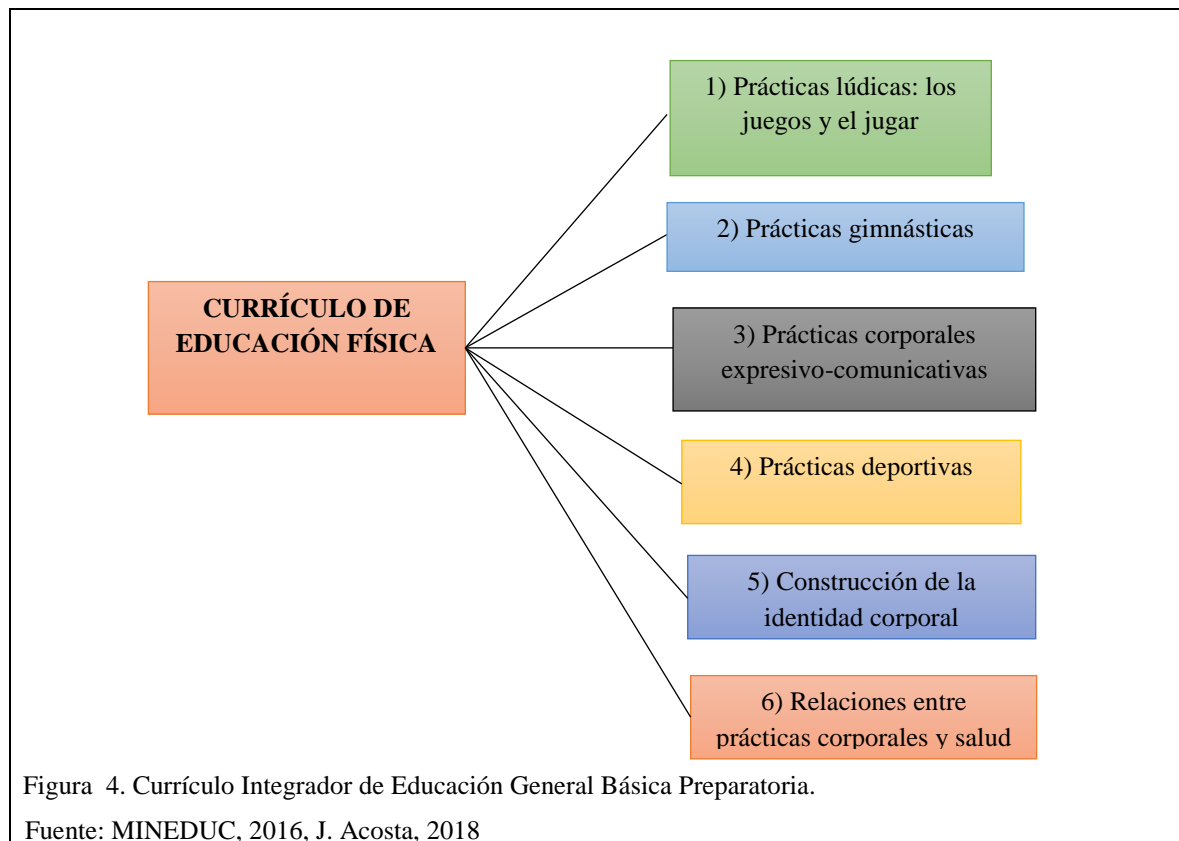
CURRÍCULO DE EDUCACIÓN FÍSICA

1) Prácticas lúdicas: los juegos y el jugar

2) Prácticas gimnásticas

3) Prácticas corporales expresivo-comunicativas

4) Prácticas deportivas

5) Construcción de la identidad corporal

6) Relaciones entre prácticas corporales y salud

Figura 4. Currículo Integrador de Educación General Básica Preparatoria.

Fuente: MINEDUC, 2016, J. Acosta, 2018